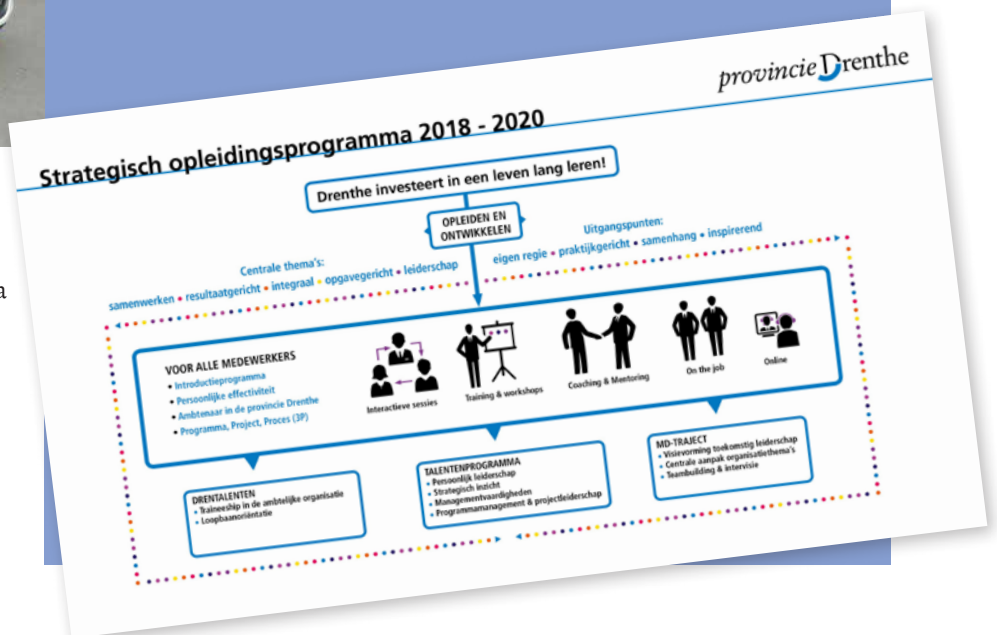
a

provincie Drenthe

Strategisch opleidingsprogramma 2018 - 2020

Drenthe investeert in een leven lang leren!

OPLEIDEN EN ONTWIKKELEN

Centrale thema's:
samenwerken • resultaatgericht • integraal • opgavegericht • leiderschap

Uitgangspunten:
eigen regie • praktijkgericht • samenhang • inspirerend

VOOR ALLE MEDEWERKERS
• Introductieprogramma
• Persoonlijke effectiviteit
• Ambtenaar in de provincie Drenthe
• Programma, Project, Proces (3P)

Interactieve sessies

Training & workshops

Coaching & Mentoring

On the job

Online

DRENTALENTEN
• Traineeship in de ambtelijke organisatie
• Loopbaanoriëntatie

TALENTENPROGRAMMA
• Persoonlijk leiderschap
• Strategisch inzicht
• Managementvaardigheden
• Programmamanagement & projectleiderschap

MD-TRAJECT
• Visievorming toekomstig leiderschap
• Centrale aanpak organisatiethema's
• Teambuilding & intervisie